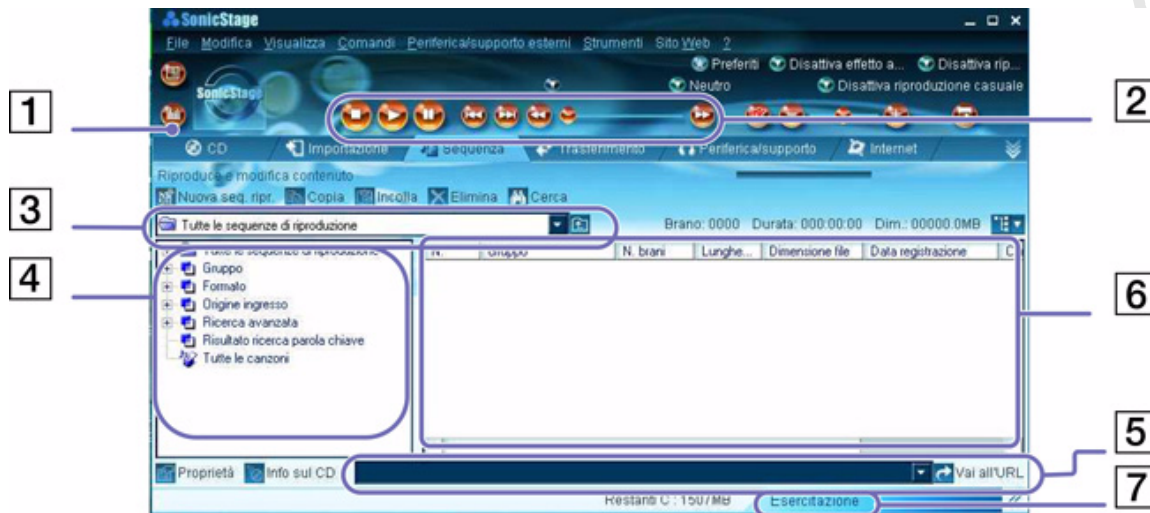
SonicStage

File Modifica Visualizza Comandi Periferica/supporto esterni Strumenti Sito Web ?

Preferiti Disattiva effetto a... Disattiva rip...
Neutro Disattiva riproduzione casuale

SonicStage

1

2

CD Importazione Sequenza Trasferimento Periferica/supporto Internet

Riproduce e modifica contenuto
Nuova seq. ripr. Copia Incolla Elimina Cerca

3

Tutte le sequenze di riproduzione

Brano: 0000 Durata: 000:00:00 Dim.: 00000.0MB

4

Tutte le sequenze di riproduzione
Gruppo
Formato
Origine ingresso
Ricerca avanzata
Risultato ricerca parola chiave
Tutte le canzoni

| N. | Gruppo | N. brani | Lunghe... | Dimensione file | Data registrazione | C |
|---|---|---|---|---|---|---|

6

5

Proprietà Info sul CD Vai all'URL

7

Restanti C : 1507MB Esercitazione